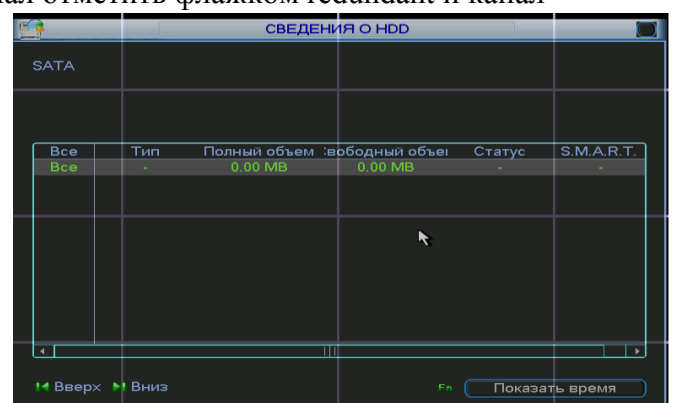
ал отметить флажком redundant и канал

СВЕДЕНИЯ О HDD

SATA

| Все | Тип | Полный объем | :вободный объе| | Статус | S.M.A.R.T. |
|---|---|---|---|---|---|
| Все | - | 0.00 MB | 0.00 MB | - | - |

Вверх Вниз

Fn Показать время